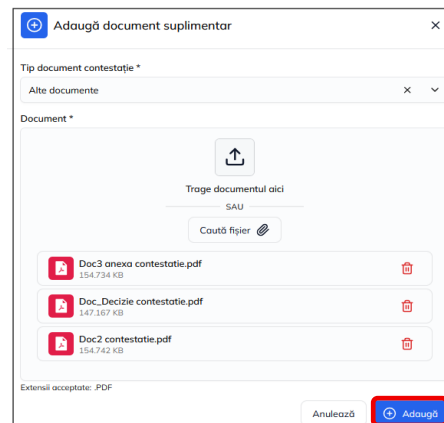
Adaugă document suplimentar

×

Tip document contestație *

Alte documente

×

Document *

Trage documentul aici

SAU

Caută fișier

Doc3 anexa contestatie.pdf
154.734 KB

Doc_Decizie contestatie.pdf
147.167 KB

Doc2 contestatie.pdf
154.742 KB

Extensii acceptate: .PDF

Anulează

Adaugă